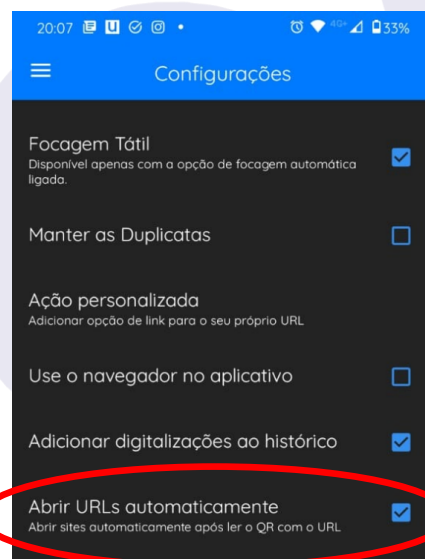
20:07 33%

Configurações

Focagem Tátil
Disponível apenas com a opção de focagem automática ligada.

Manter as Duplicatas

Ação personalizada
Adicionar opção de link para o seu próprio URL

Use o navegador no aplicativo

Adicionar digitalizações ao histórico

Abrir URLs automaticamente
Abrir sites automaticamente após ler o QR com o URL